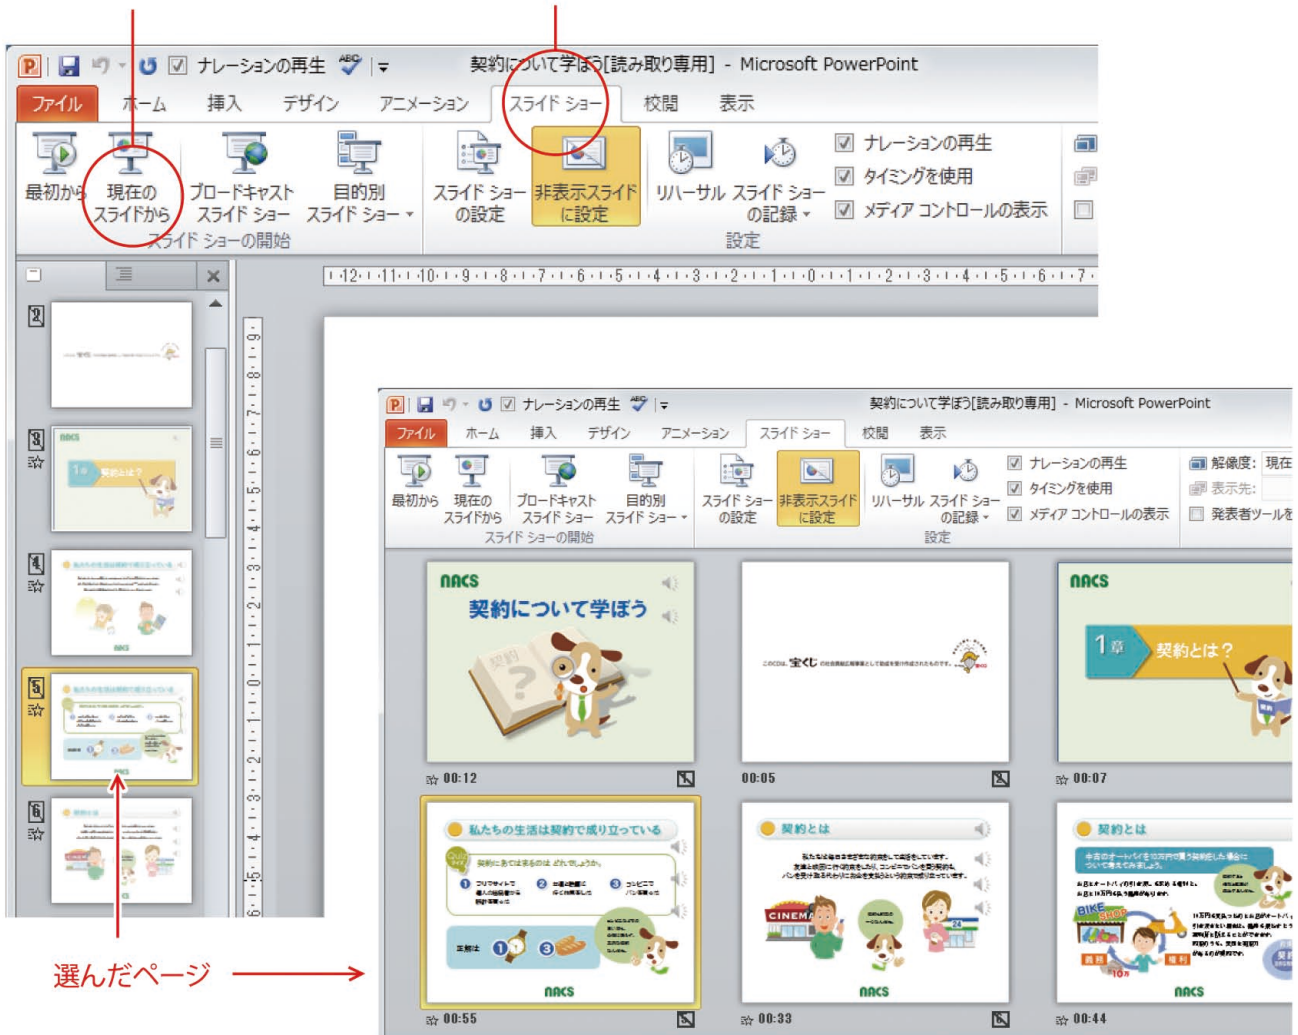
ナレーションの再生
契約について学ぼう[読み取り専用] - Microsoft PowerPoint
ファイル ホーム 挿入 デザイン アニメーション スライド ショー 校閲 表示
最初から 現在のスライドから ブロードキャスト スライド ショー 目的別 スライド ショー
スライド ショーの開始
スライド ショーの設定 非表示スライドに設定 リハーサル スライド ショーの記録
ナレーションの再生
タイミングを使用
メディア コントロールの表示
設定

2 3 4 5 6

ナレーションの再生
契約について学ぼう[読み取り専用] - Microsoft PowerPoint
ファイル ホーム 挿入 デザイン アニメーション スライド ショー 校閲 表示
最初から 現在のスライドから ブロードキャスト スライド ショー 目的別 スライド ショー
スライド ショーの開始
スライド ショーの設定 非表示スライドに設定 リハーサル スライド ショーの記録
ナレーションの再生
タイミングを使用
メディア コントロールの表示
設定
解像度: 現在
表示先:
発表者ツールを

nacs
契約について学ぼう
00:12

00:05

nacs
1章 契約とは？
00:07

私たちの生活は契約で成り立っている
00:55

契約とは
00:33

契約とは
00:44

選んだページ